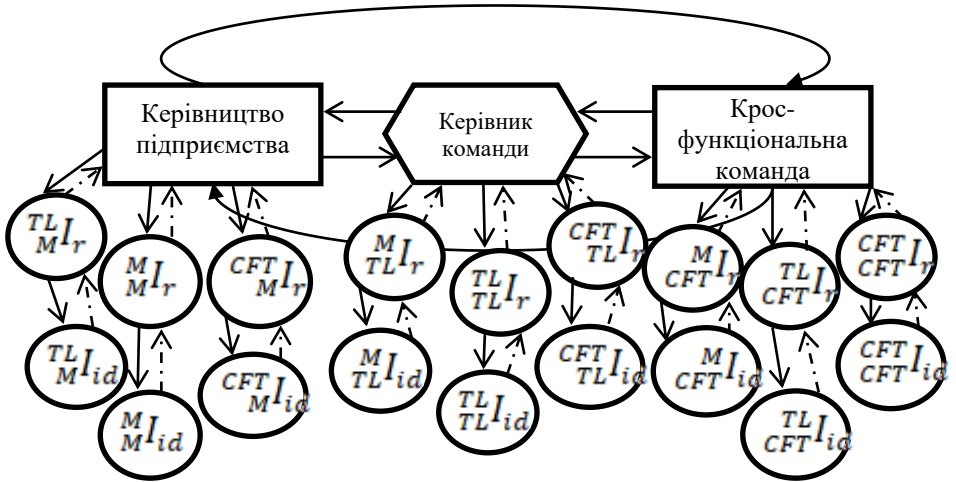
Керівництво підприємства

Керівник команди

Крос-функціональна команда

${}^{TL}_{M}I_r$

${}^{M}_{M}I_r$

${}^{CFT}_{M}I_r$

${}^{M}_{TL}I_r$

${}^{TL}_{TL}I_r$

${}^{CFT}_{TL}I_r$

${}^{M}_{CFT}I_r$

${}^{TL}_{CFT}I_r$

${}^{CFT}_{CFT}I_r$

${}^{TL}_{M}I_{id}$

${}^{M}_{M}I_{id}$

${}^{CFT}_{M}I_{id}$

${}^{M}_{TL}I_{id}$

${}^{TL}_{TL}I_{id}$

${}^{CFT}_{TL}I_{id}$

${}^{M}_{CFT}I_{id}$

${}^{TL}_{CFT}I_{id}$

${}^{CFT}_{CFT}I_{id}$